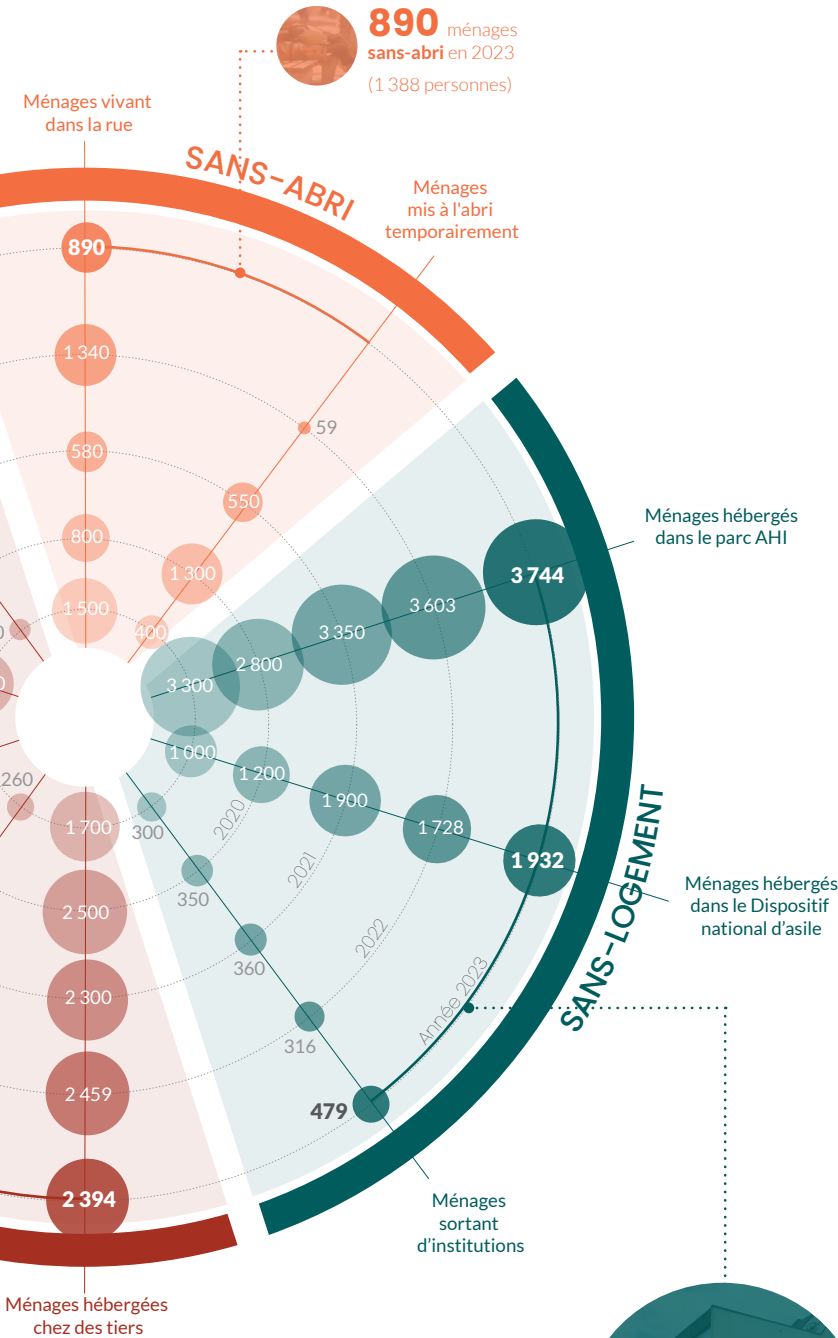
890 ménages sans-abri en 2023
(1 388 personnes)

Ménages vivant dans la rue

SANS-ABRI

Ménages mis à l'abri temporairement

890
1 340
580
800
1 500
59
550
1 300
400

Ménages hébergés dans le parc AHI

3 744
3 603
3 350
2 800
3 300

1 000
1 200
1 900
1 728
1 932

Ménages hébergés dans le Dispositif national d'asile

SANS-LOGEMENT

300
350
360
316
479

2020
2021
2022
Année 2023

Ménages sortant d'institutions

260
1 700
2 500
2 300
2 459
2 394

Ménages hébergées chez des tiers